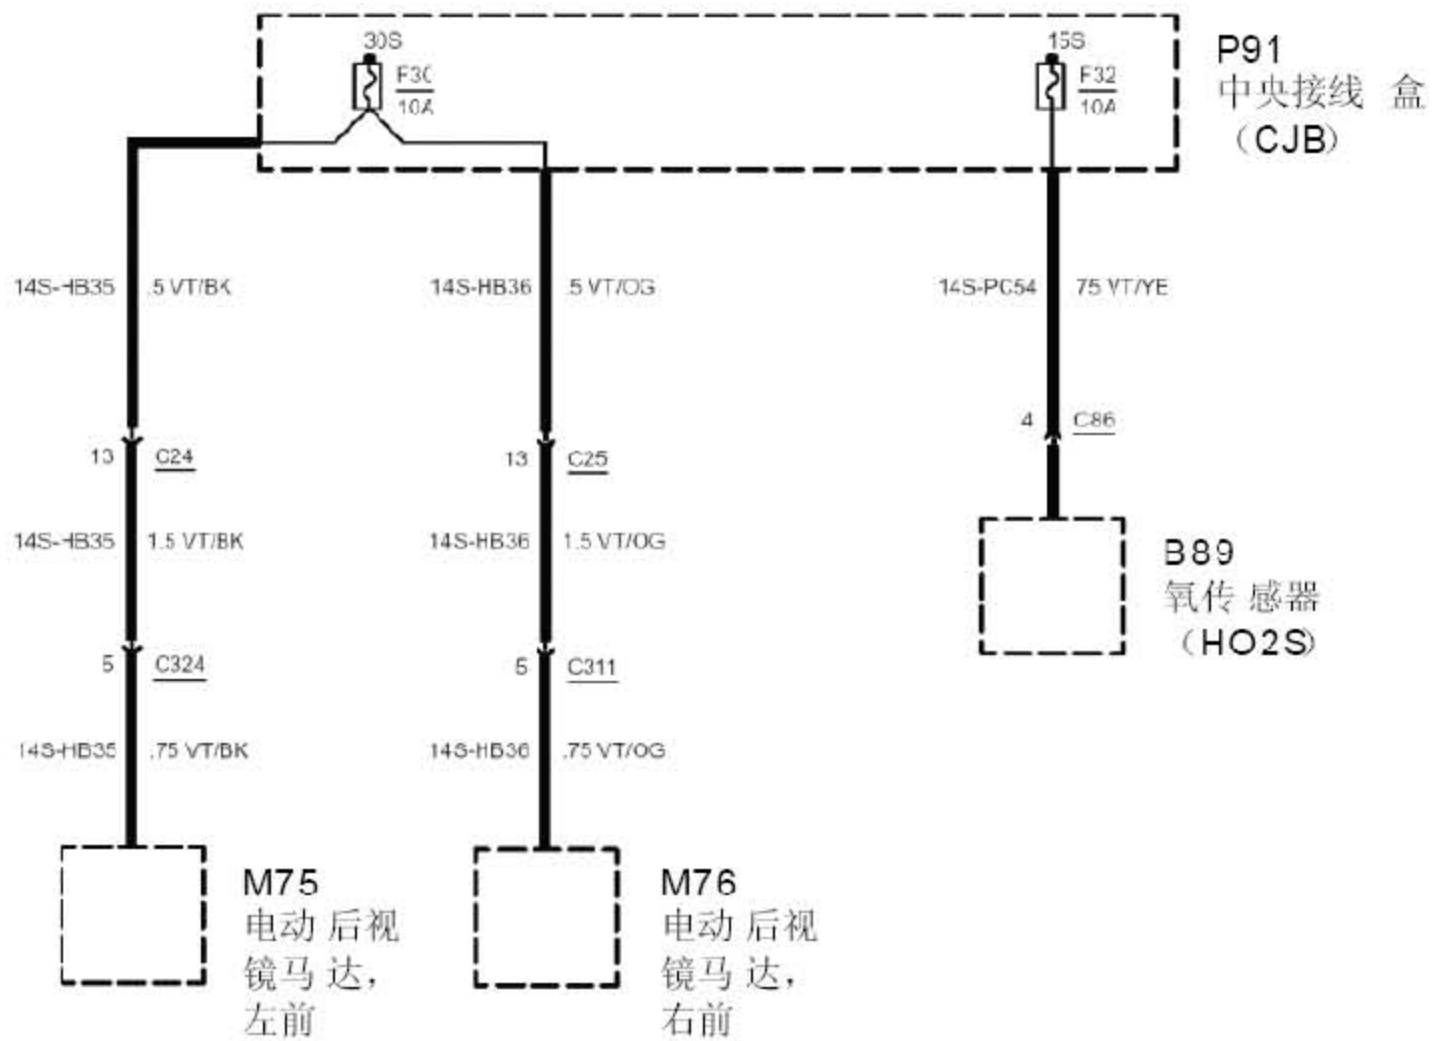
30S
F30
10A

15S
F32
10A

P91
中央接线 盒
（CJB）

14S-HB35 .5 VT/BK

14S-HB36 .5 VT/OG

14S-PC54 .75 VT/YE

4 C86

13 C24

13 C25

14S-HB35 1.5 VT/BK

14S-HB36 1.5 VT/OG

B89
氧传 感器
（HO2S）

5 C324

5 C311

14S-HB35 .75 VT/BK

14S-HB36 .75 VT/OG

M75
电动 后视
镜马 达，
左前

M76
电动 后视
镜马 达，
右前